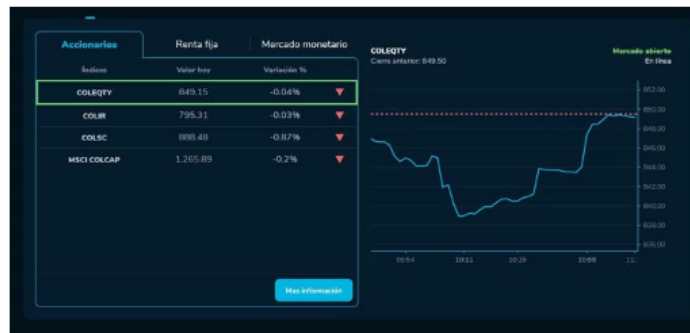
Accionarios | Renta fija | Mercado monetario

| Índices | Valor hoy | Variación % |
|---|---|---|
| COLEQTY | 849.15 | -0.04% |
| COLIR | 795.31 | -0.03% |
| COLSC | 888.48 | -0.87% |
| MSCI COLCAP | 1,265.89 | -0.2% |

Mas información

COLEQTY
Cierre anterior: 849.50

Mercado abierto
En línea

852.00
850.00
848.00
846.00
844.00
842.00
840.00
838.00
836.00

09:54
10:11
10:28
10:58
11: